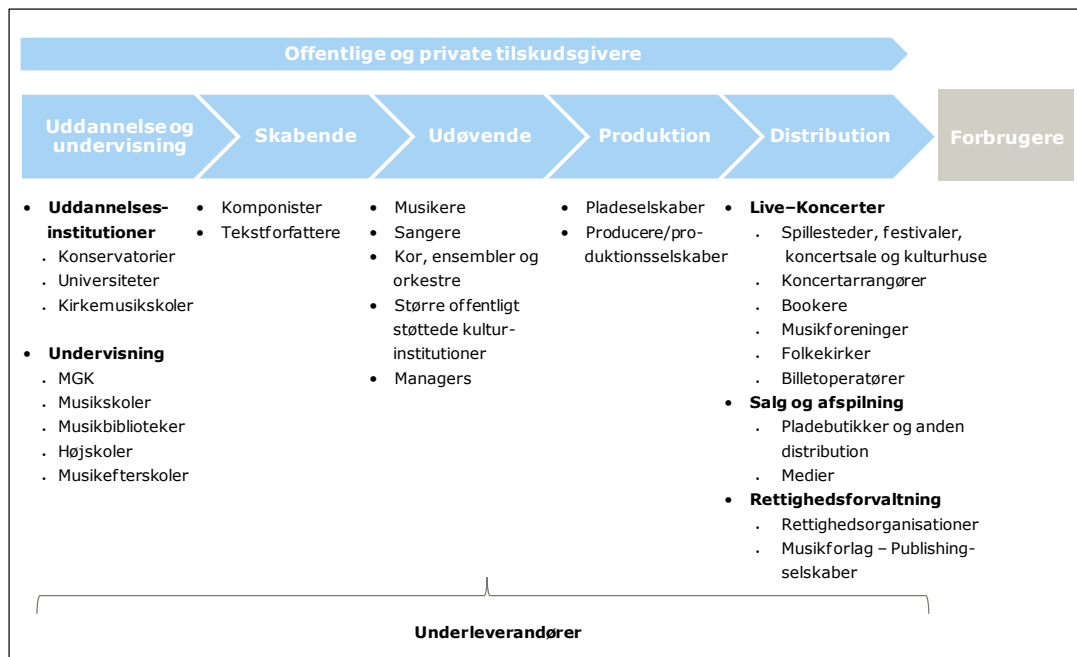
Offentlige og private tilskudsgivere

Uddannelse og undervisning

Skabende

Udøvende

Produktion

Distribution

Forbrugere

- Uddannelsesinstitutioner
 - Konservatorier
 - Universiteter
 - Kirkemusikskoler
- Undervisning
 - MGK
 - Musikskoler
 - Musikbiblioteker
 - Højskoler
 - Musikefterskoler

- Komponister
- Tekstforfattere

- Musikere
- Sangere
- Kor, ensembler og orkestre
- Større offentligt støttede kulturinstitutioner
- Managers

- Pladeselskaber
- Producere/produktionsselskaber

- Live–Koncerter
 - Spillesteder, festivaler, koncertsale og kulturhuse
 - Koncertarrangører
 - Bookere
 - Musikforeninger
 - Folkekirker
 - Billetoperatører
- Salg og afspilning
 - Pladebutikker og anden distribution
 - Medier
- Rettighedsforvaltning
 - Rettighedsorganisationer
 - Musikforlag – Publishing-selskaber

Underleverandører